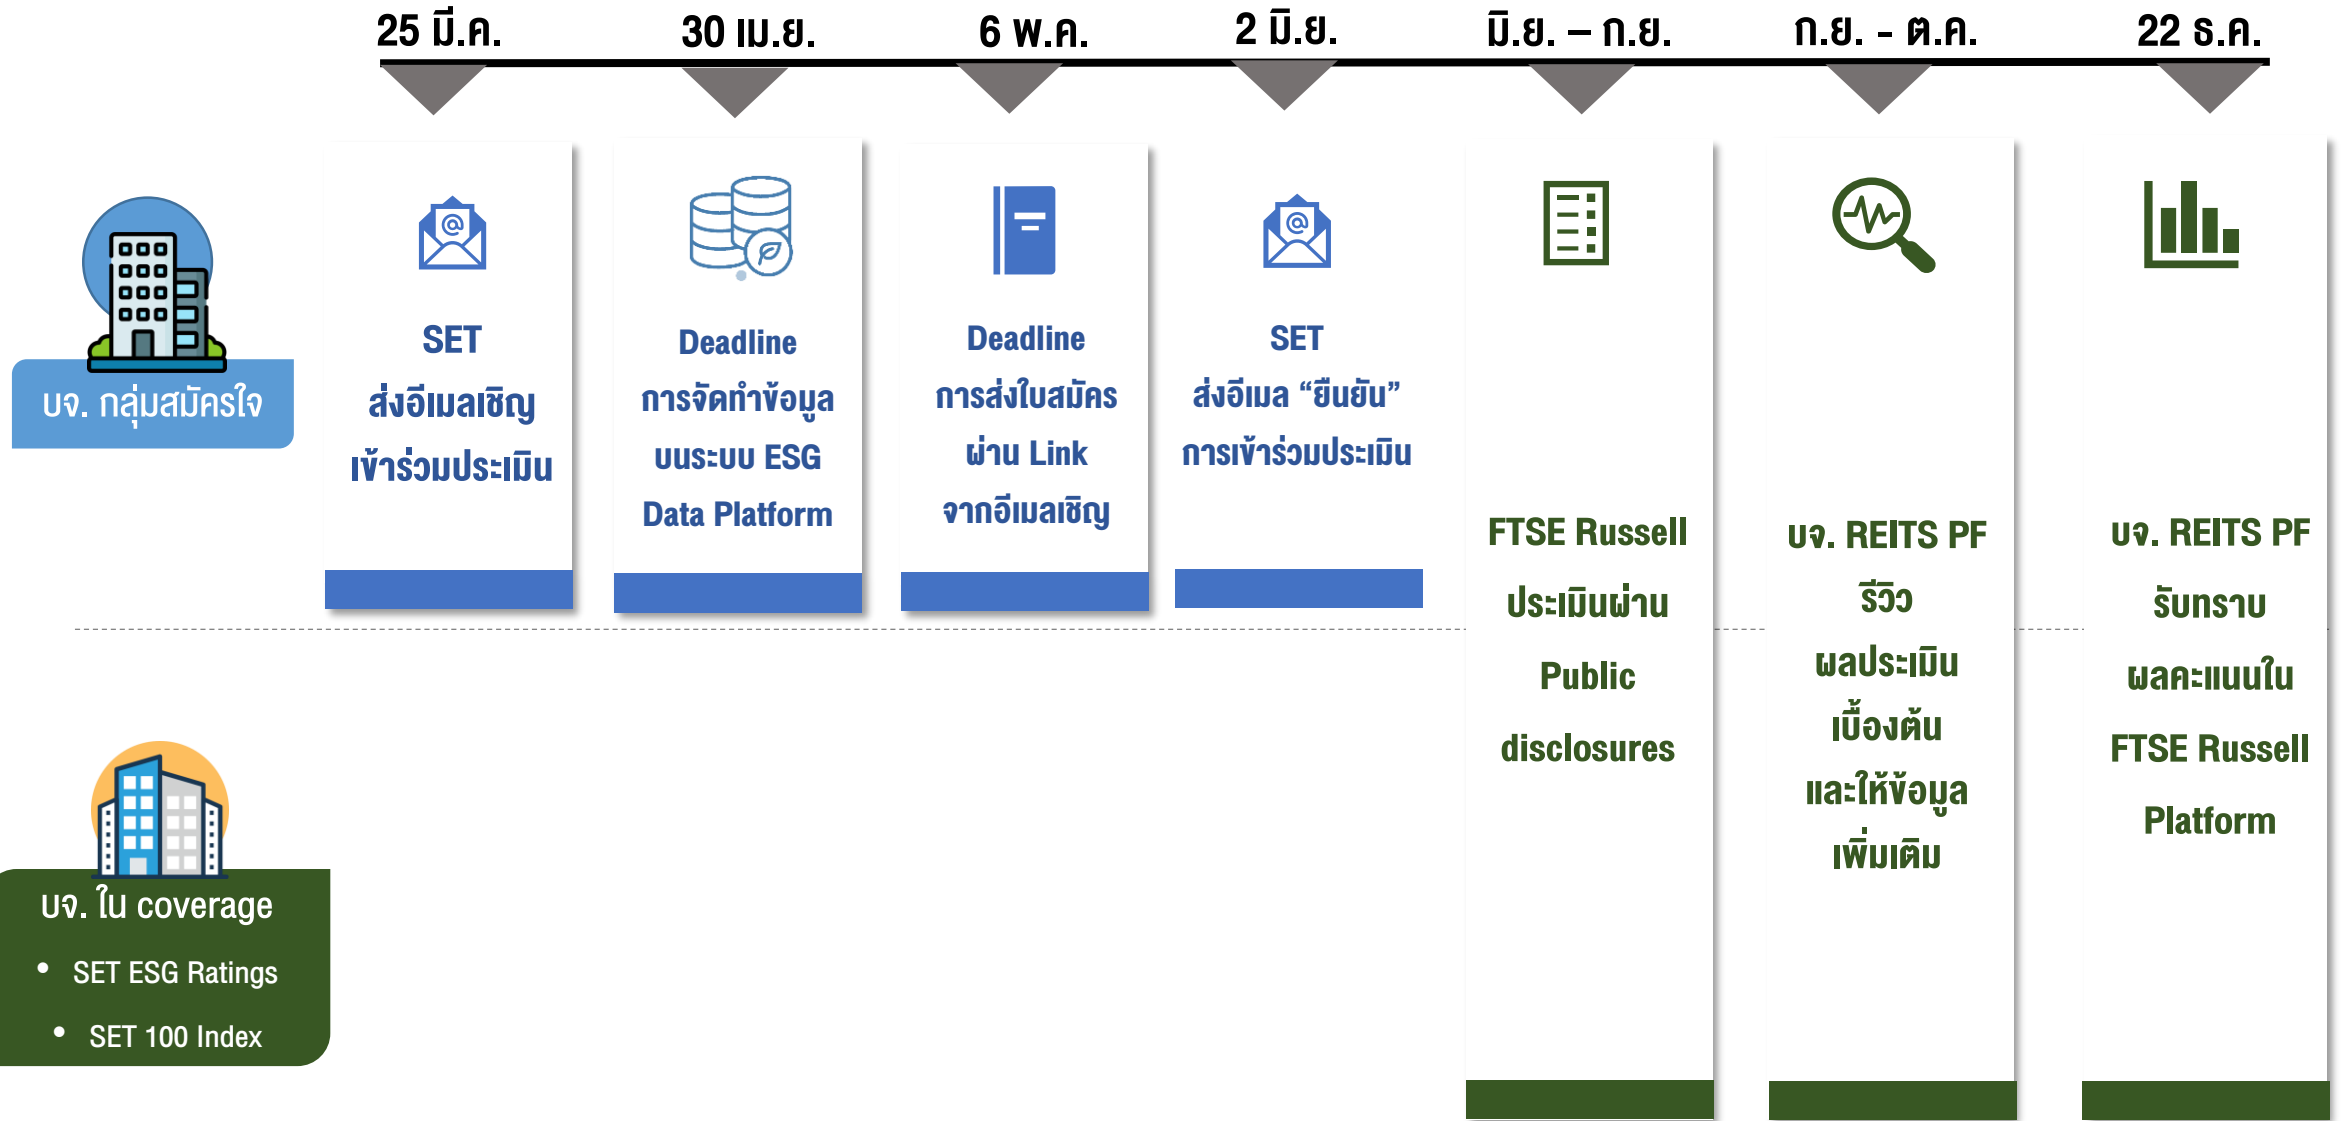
25 มี.ค.

30 เม.ย.

6 พ.ค.

2 มิ.ย.

มิ.ย. – ก.ย.

ก.ย. - ต.ค.

22 ธ.ค.

บจ. กลุ่มสมัครใจ

SET ส่งอีเมลเชิญ เข้าร่วมประเมิน

Deadline การจัดทำข้อมูล บนระบบ ESG Data Platform

Deadline การส่งใบสมัคร ผ่าน Link จากอีเมลเชิญ

SET ส่งอีเมล “ยืนยัน” การเข้าร่วมประเมิน

FTSE Russell ประเมินผ่าน Public disclosures

บจ. REITS PF รีวิว ผลประเมิน เบื้องต้น และให้ข้อมูล เพิ่มเติม

บจ. REITS PF รับทราบ ผลคะแนนใน FTSE Russell Platform

บจ. ใน coverage
• SET ESG Ratings
• SET 100 Index